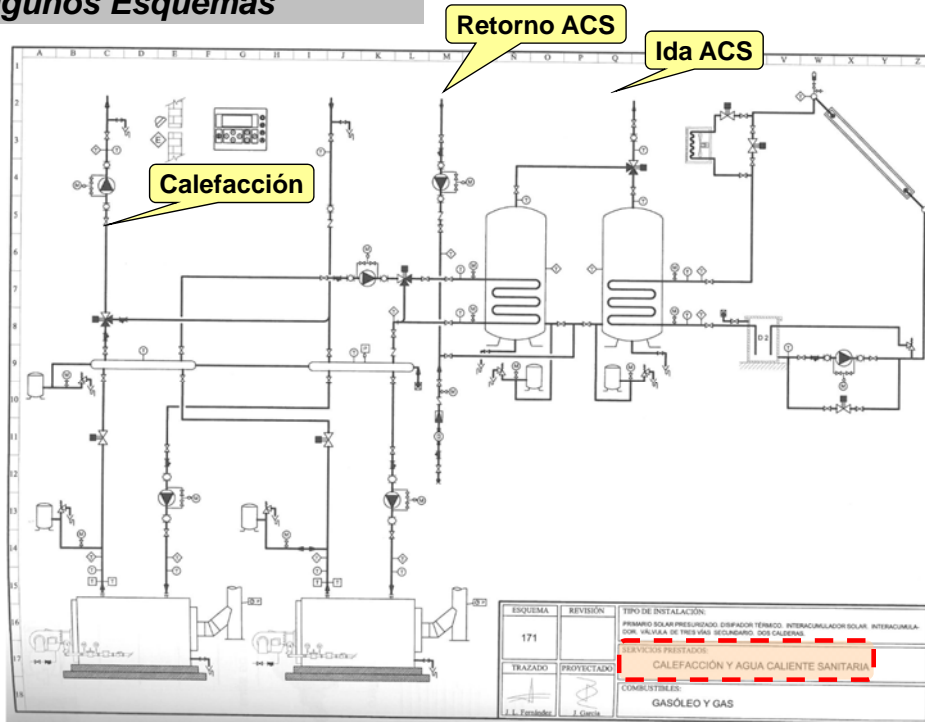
lgunos Esquemas

Retorno ACS

Ida ACS

Calefacción

A B C D E F G H I J K L M N O P Q R S T U V W X Y Z

1 2 3 4 5 6 7 8 9 10 11 12 13 14 15 16 17 18

D 2

| ESQUEMA | REVISIÓN | TIPO DE INSTALACIÓN: PRIMARIO SOLAR PRESURIZADO. DISIPADOR TÉRMICO. INTERACUMULADOR SOLAR. INTERACUMULADOR. VÁLVULA DE TRES VÍAS SECUNDARIO. DOS CALDERAS. |
|---|---|---|
| 171 | | SERVICIOS PRESTADOS: CALEFACCIÓN Y AGUA CALIENTE SANITARIA |
| TRAZADO | PROYECTADO | COMBUSTIBLES: GASÓLEO Y GAS |
| J. L. Fernández | J. García | |